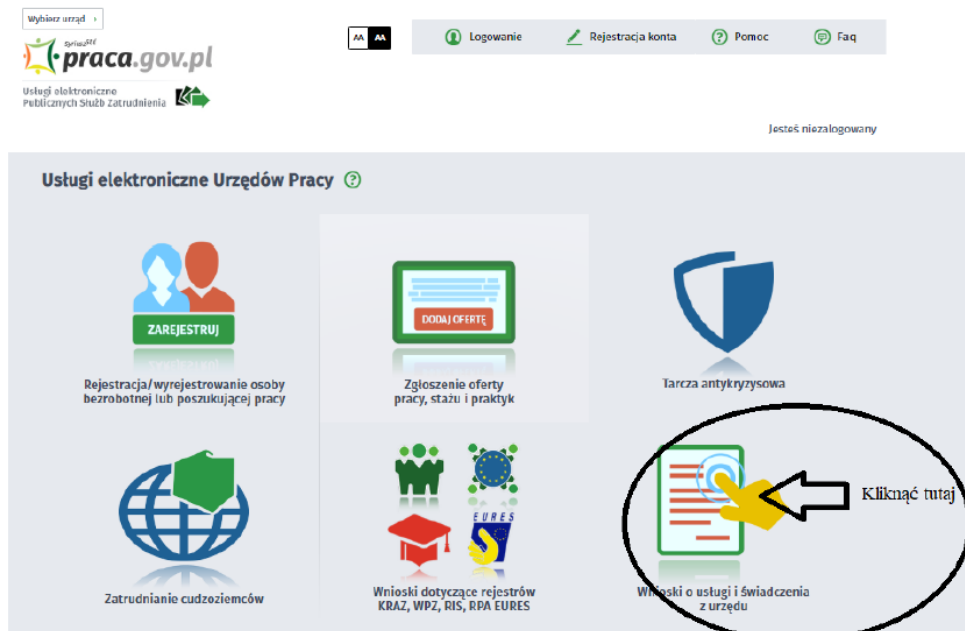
Wybierz urząd ›

praca.gov.pl

Usługi elektroniczne Publicznych Służb Zatrudnienia

AA AA

Logowanie

Rejestracja konta

Pomoc

Faq

Jesteś niezalogowany

Usługi elektroniczne Urzędów Pracy

ZAREJESTRUJ

Rejestracja/wyrejestrowanie osoby bezrobotnej lub poszukującej pracy

DODAJ OFERTĘ

Zgłoszenie oferty pracy, stażu i praktyk

Tarcza antykryzysowa

Zatrudnianie cudzoziemców

EURES

Wnioski dotyczące rejestrów KRAZ, WPZ, RIS, RPA EURES

Wnioski o usługi i świadczenia z urzędu

Kliknąć tutaj